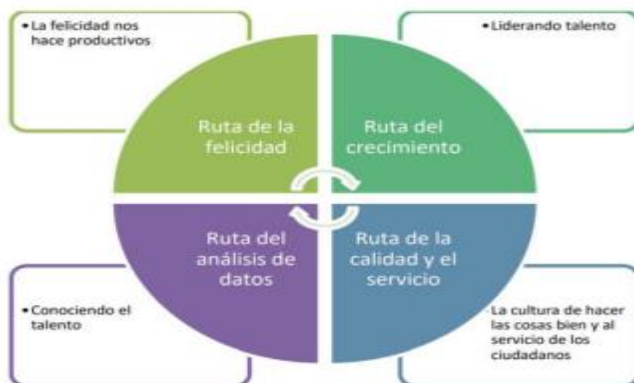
• La felicidad nos hace productivos

• Liderando talento

Ruta de la felicidad

Ruta del crecimiento

Ruta del análisis de datos

Ruta de la calidad y el servicio

• Conociendo el talento

La cultura de hacer las cosas bien y al servicio de los ciudadanos